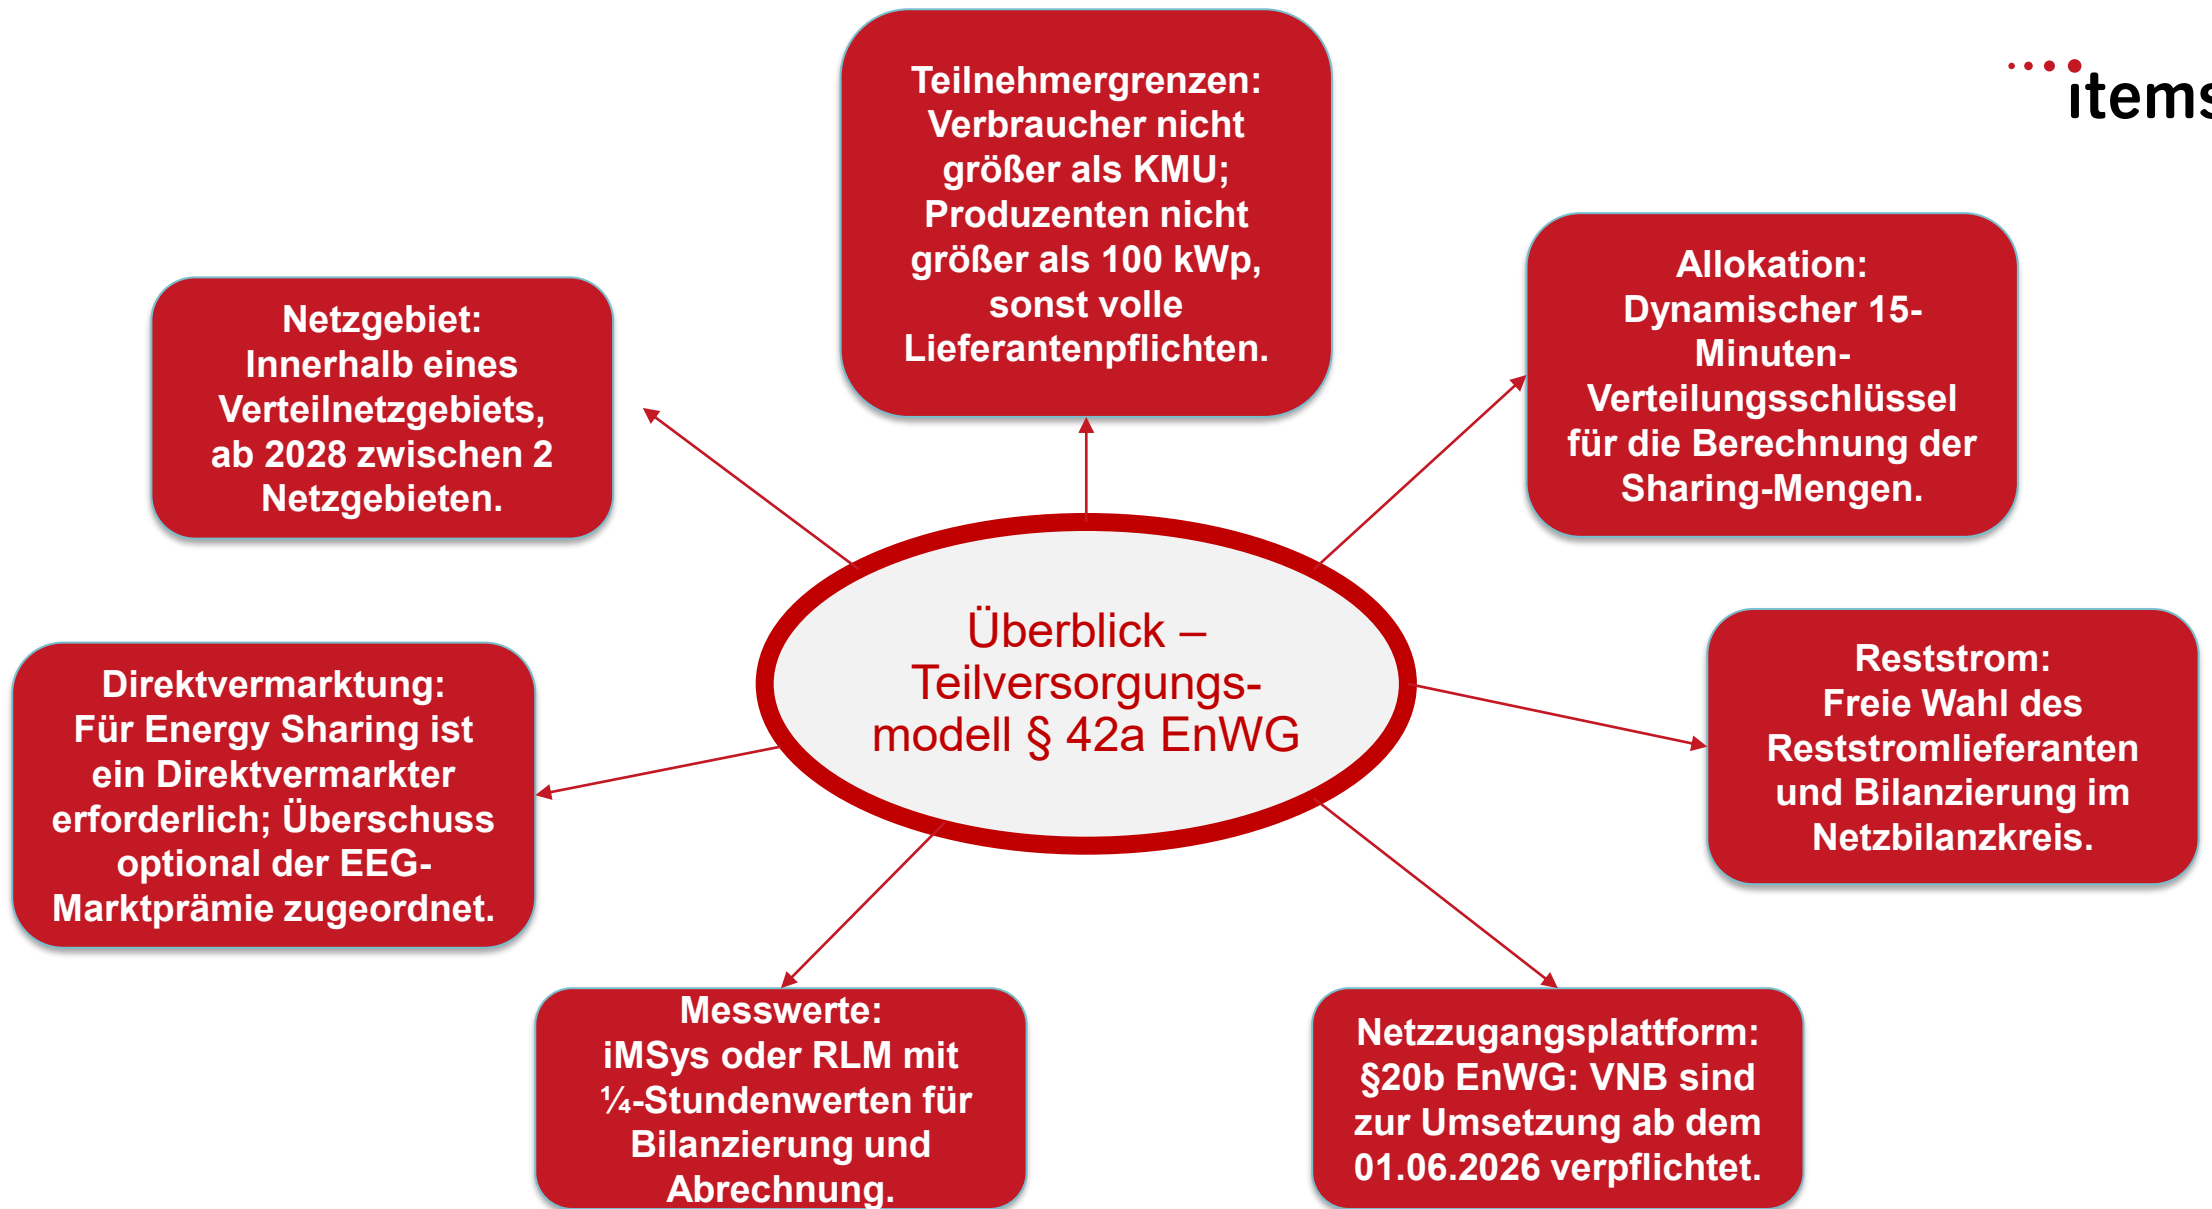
items

Teilnehmergrenzen: Verbraucher nicht größer als KMU; Produzenten nicht größer als 100 kWp, sonst volle Lieferantenpflichten.

Netzgebiet: Innerhalb eines Verteilnetzgebiets, ab 2028 zwischen 2 Netzgebieten.

Allokation: Dynamischer 15-Minuten-Verteilungsschlüssel für die Berechnung der Sharing-Mengen.

Überblick – Teilversorgungsmodell § 42a EnWG

Direktvermarktung: Für Energy Sharing ist ein Direktvermarkter erforderlich; Überschuss optional der EEG-Marktprämie zugeordnet.

Reststrom: Freie Wahl des Reststromlieferanten und Bilanzierung im Netzbilanzkreis.

Messwerte: iMSys oder RLM mit ¼-Stundenwerten für Bilanzierung und Abrechnung.

Netzzugangsplattform: §20b EnWG: VNB sind zur Umsetzung ab dem 01.06.2026 verpflichtet.